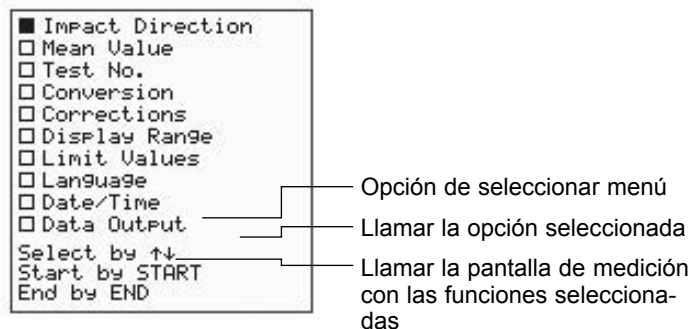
■ Impact Direction
□ Mean Value
□ Test No.
□ Conversion
□ Corrections
□ Display Range
□ Limit Values
□ Language
□ Date/Time
□ Data Output

Select by ↑↓
Start by START
End by END

Opción de seleccionar menú

Llamar la opción seleccionada

Llamar la pantalla de medición con las funciones seleccionadas